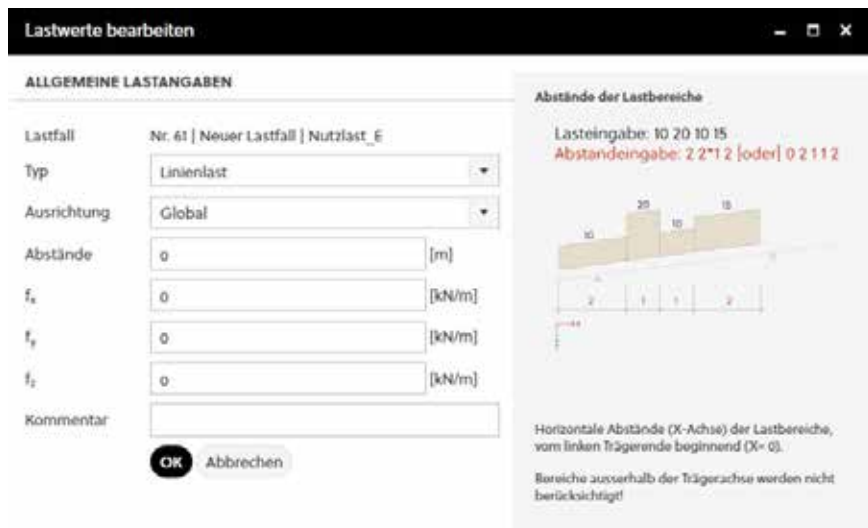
Lastwerte bearbeiten

ALLGEMEINE LASTANGABEN

Lastfall Nr. 61 | Neuer Lastfall | Nutzlast_E

Typ Linienlast

Ausrichtung Global

Abstände 0 [m]

$f_x$ 0 [kN/m]

$f_y$ 0 [kN/m]

$f_z$ 0 [kN/m]

Kommentar

OK Abbrechen

Abstände der Lastbereiche

Lasteingabe: 10 20 10 15
Abstandeingabe: 2 2*1 2 [oder] 0 2 1 1 2

10 20 10 15

2 1 1 2

Horizontale Abstände (X-Achse) der Lastbereiche, vom linken Trägerende beginnend (X= 0).

Bereiche ausserhalb der Trägerachse werden nicht berücksichtigt!